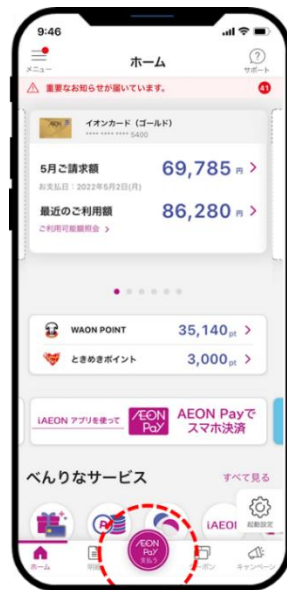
9:46

メニュー

ホーム

サポート

重要なお知らせが届いています。

41

イオンカード（ゴールド）

**** **** **** 5400

5月ご請求額

69,785 円 >

お支払日：2022年5月2日(月)

最近のご利用額

86,280 円 >

ご利用可能額照会 >

WAON POINT

35,140pt >

ときめきポイント

3,000pt >

iAEON アプリを使って

AEON Pay

AEON Payで スマホ決済

べんりなサービス

すべて見る

起動設定

iAEON

ホーム

明細

AEON Pay 支払う

クーポン

キャンペーン